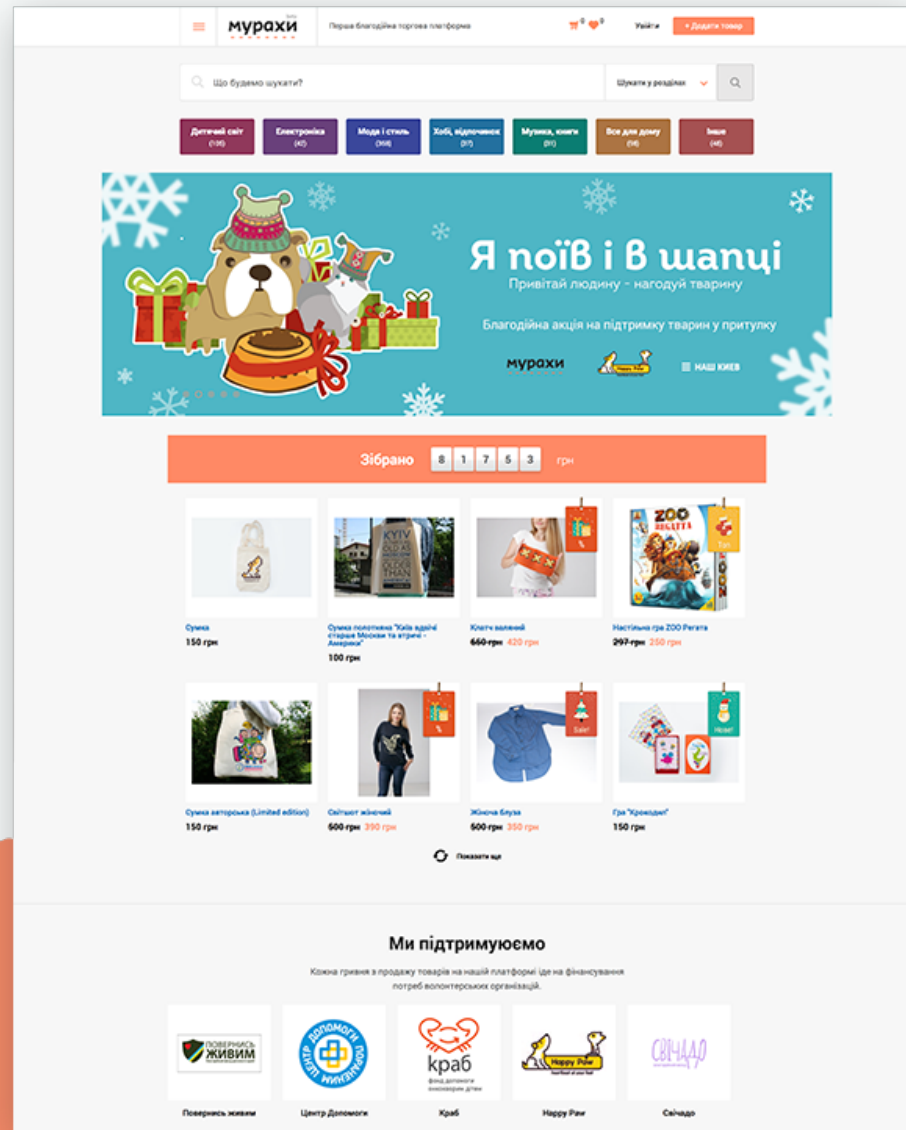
мурахи

Перша благодійна торгова платформа

0 0

Увійти

+ Додати товар

Що будемо шукати?

Шукати у розділах

Дитячий світ (135)

Електроніка (47)

Мода і стиль (368)

Хобі, відпочинок (37)

Музика, книги (51)

Все для дому (16)

Інше (46)

Я поїв і в шапці

Привітай людину - нагодуй тварину

Благодійна акція на підтримку тварин у притулку

мурахи

Happy Paw

НАШ КИЕВ

Зібрано 8 1 7 5 3 грн

Сумка
150 грн

Сумка полотняна "Київ вдвічі старше Москви та втричі - Америки"
100 грн

Клатч валяний
650 грн 420 грн

Настільна гра ZOO Регата
297 грн 250 грн

Сумка авторська (Limited edition)
150 грн

Світшот жіночий
500 грн 390 грн

Жіноча блуза
500 грн 350 грн

Sale!

Гра "Крокодил"
150 грн

New!

Показати ще

Ми підтримуємо

Кожна гривня з продажу товарів на нашій платформі іде на фінансування потреб волонтерських організацій.

Повернись живим

Центр Допомоги

Краб

Happy Paw

Свічадо